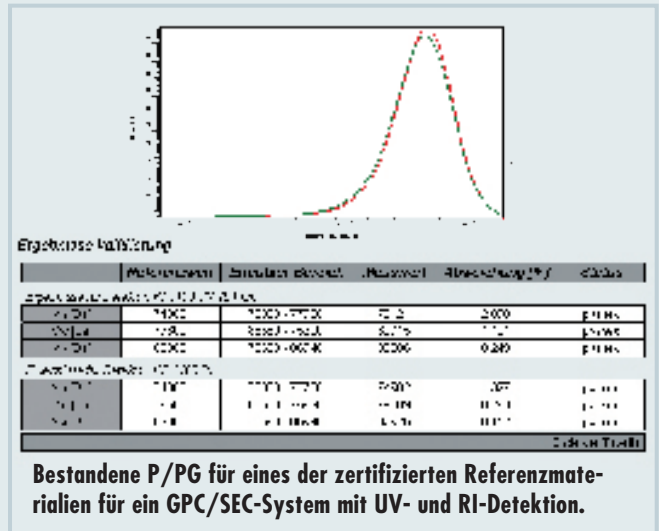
Ergebnisse Kalibrierung

| | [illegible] | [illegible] | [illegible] | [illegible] | Status |
|---|---|---|---|---|---|
| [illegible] | | | | | |
| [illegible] | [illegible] | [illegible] | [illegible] | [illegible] | passes |
| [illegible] | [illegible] | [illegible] | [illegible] | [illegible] | passes |
| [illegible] | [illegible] | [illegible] | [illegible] | 0.249 | passes |
| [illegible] | | | | | |
| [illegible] | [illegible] | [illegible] | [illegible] | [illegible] | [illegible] |
| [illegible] | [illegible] | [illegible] | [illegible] | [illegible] | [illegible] |
| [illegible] | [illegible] | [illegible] | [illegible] | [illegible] | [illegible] |
| | | | | | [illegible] |

Bestandene P/PG für eines der zertifizierten Referenzmaterialien für ein GPC/SEC-System mit UV- und RI-Detektion.